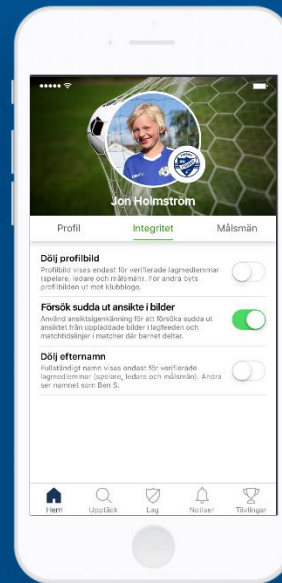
Jon Holmström

Profil
Integritet
Målsmän

Dölj profilbild
Profilbild visas endast för verifierade lagmedlemmar (spelare, ledare och målsmän). För andra byts profilbilden ut mot klubblogo.

Försök sudda ut ansikte i bilder
Använd ansiktsigenkänning för att försöka sudda ut ansiktet från uppladdade bilder i lagfeeden och matchtidslinjer i matcher där barnet deltar.

Dölj efternamn
Fullständigt namn visas endast för verifierade lagmedlemmar (spelare, ledare och målsmän). Andra ser namnet som Ben S.

Hem
Upptäck
Lag
Notiser
Tävlingar